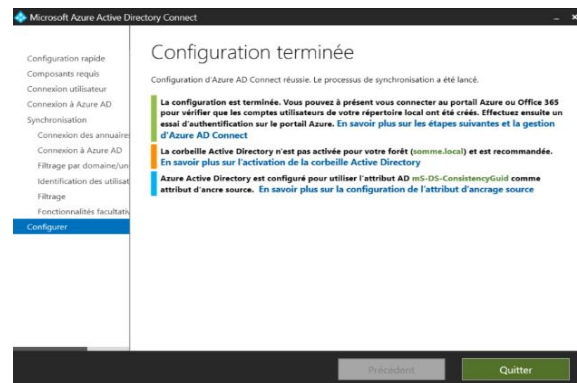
Microsoft Azure Active Directory Connect

Configuration rapide
Composants requis
Connexion utilisateur
Connexion à Azure AD
Synchronisation
Connexion des annuaires
Connexion à Azure AD
Filtrage par domaine/un
Identification des utilisat
Filtrage
Fonctionnalités facultativ
Configurer

Configuration terminée

Configuration d'Azure AD Connect réussie. Le processus de synchronisation a été lancé.

La configuration est terminée. Vous pouvez à présent vous connecter au portail Azure ou Office 365 pour vérifier que les comptes utilisateurs de votre répertoire local ont été créés. Effectuez ensuite un essai d'authentification sur le portail Azure. En savoir plus sur les étapes suivantes et la gestion d'Azure AD Connect

La corbeille Active Directory n'est pas activée pour votre forêt (somme.local) et est recommandée. En savoir plus sur l'activation de la corbeille Active Directory

Azure Active Directory est configuré pour utiliser l'attribut AD mS-DS-ConsistencyGuid comme attribut d'ancre source. En savoir plus sur la configuration de l'attribut d'ancrage source

Précédent
Quitter